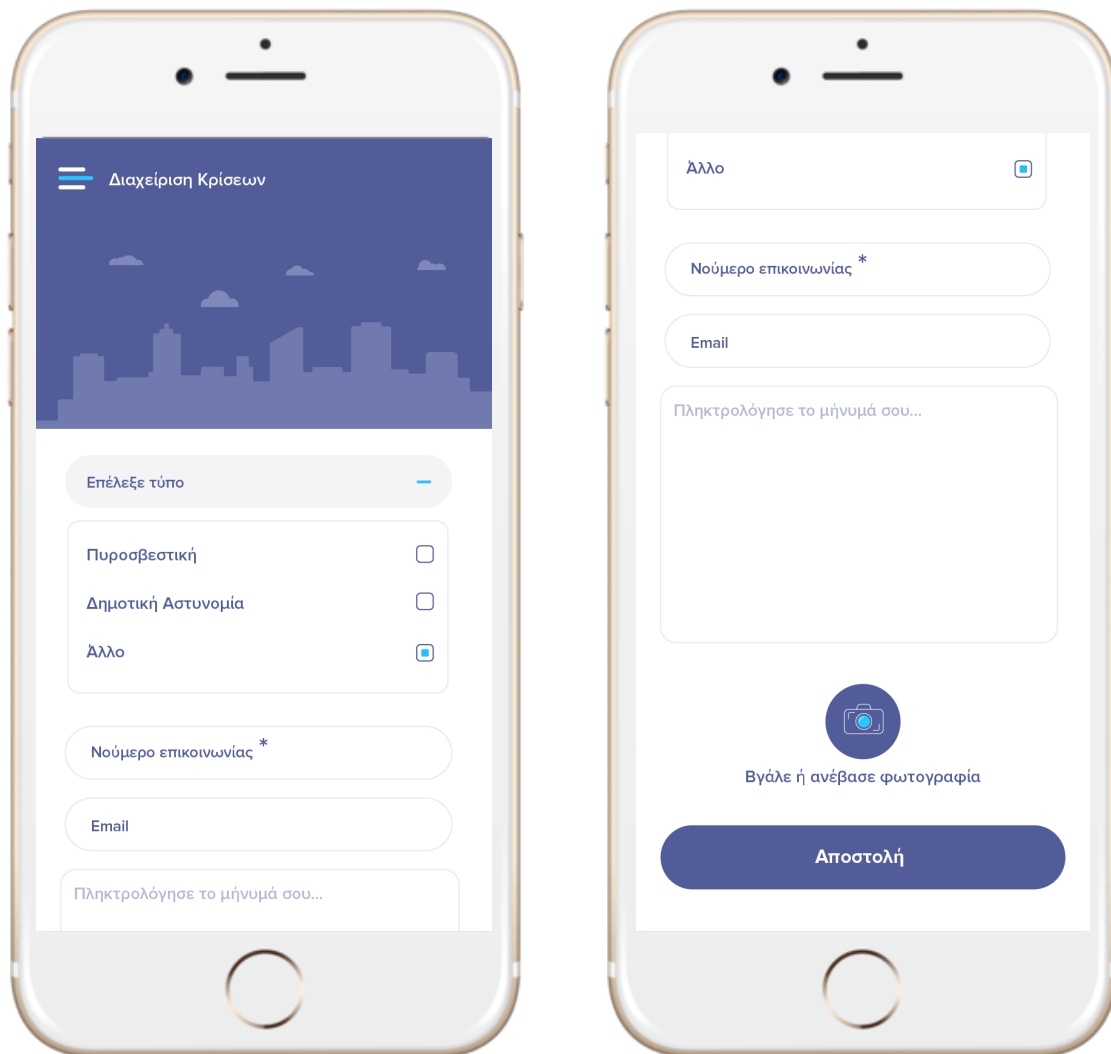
Διαχείριση Κρίσεων

Επέλεξε τύπο –

Πυροσβεστική

Δημοτική Αστυνομία

Άλλο

Νούμερο επικοινωνίας *

Email

Πληκτρολόγησε το μήνυμά σου...

Άλλο

Νούμερο επικοινωνίας *

Email

Πληκτρολόγησε το μήνυμά σου...

Βγάλε ή ανέβασε φωτογραφία

Αποστολή